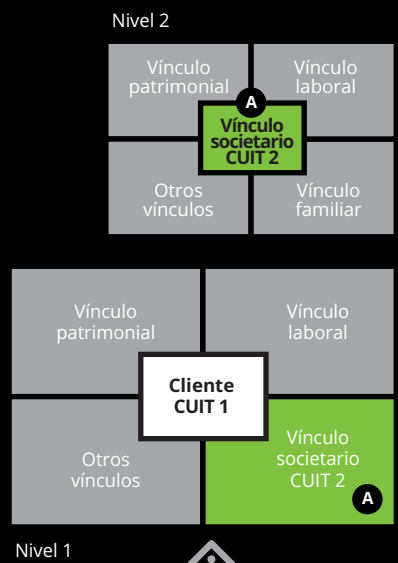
Nivel 2

Vínculo patrimonial

Vínculo laboral

A

Vínculo societario CUIT 2

Otros vínculos

Vínculo familiar

Vínculo patrimonial

Vínculo laboral

Cliente CUIT 1

Otros vínculos

Vínculo societario CUIT 2

A

Nivel 1